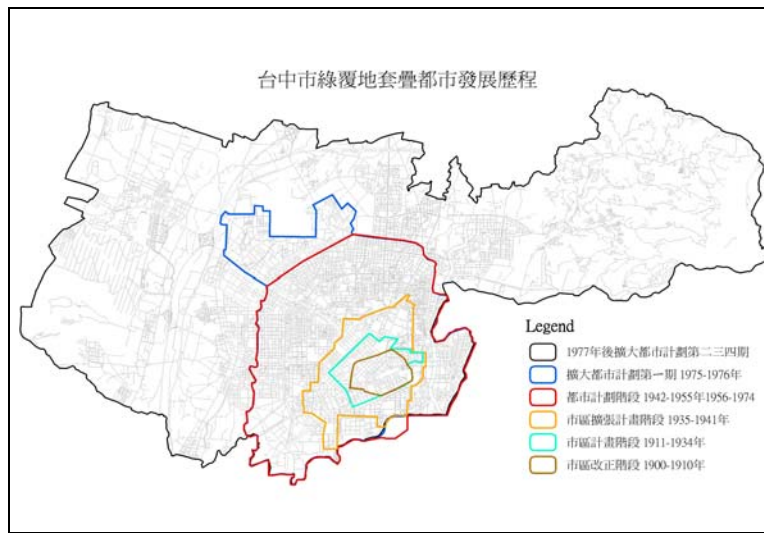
台中市綠覆地套疊都市發展歷程

Legend

1977年後擴大都市計劃第二三四期

擴大都市計劃第一期 1975-1976年

都市計劃階段 1942-1955年1956-1974

市區擴張計畫階段 1935-1941年

市區計畫階段 1911-1934年

市區改正階段 1900-1910年